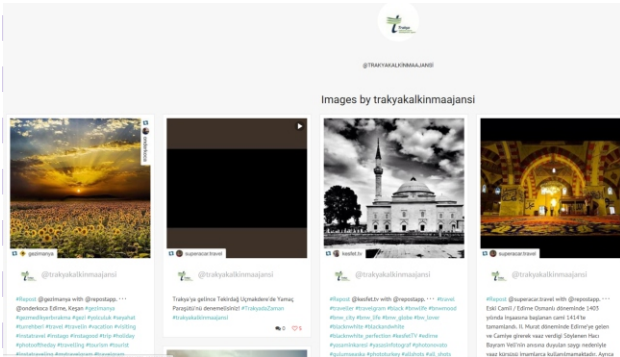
@TRAKYAKALKINMAAJANSI

Images by trakyakalkinmaajansi

gezimanya

@trakyakalkinmaajansi

#Repost @gezimanya with @repostapp. ··· @onderkoca Edirne, Keşan #gezimanya #gezmediğiyerbırakma #gezi #yolculuk #seyahat #turistlikeri #travel #traveltr #vacation #visiting #instatravel #instago #instagood #trip #holiday #photooftheday #traveling #tourism #tourist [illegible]

superacar.travel

@trakyakalkinmaajansi

Trakya'ya gelince Tekirdağ Uçmakdere'de Yamaç Paraşütü'nü denemelisiniz! #TrakyadaZaman #trakyakalkinmaajansi

0 5

kesfet.tv

@trakyakalkinmaajansi

#Repost @kesfet.tv with @repostapp. ··· #travel #traveller #travelgram #black #bnwlife #bnwmood #bnw_city #bnw_life #bnw_globe #bnw_lover #blackwhite #blackandwhite #blackwhite_perfection #kesfetTV #edirne #yasamikesfet #yasasinfotograf #photoinmate #gulumseaskyla #phototurkey #allshots #all_shots

superacar.travel

@trakyakalkinmaajansi

#Repost @superacar.travel with @repostapp. ··· Eski Camii / Edirne Osmanlı döneminde 1403 yılında inşaasına başlanan camii 1414'te tamamlandı. II. Murat döneminde Edirne'ye gelen ve Camiye girerek vaaz verdiği Söylenen Hacı Bayram Veli'nin anısına duyulan saygı nedeniyle vaaz kürsüsü İmamlarca kullanılmamaktadır. Ayrıca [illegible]